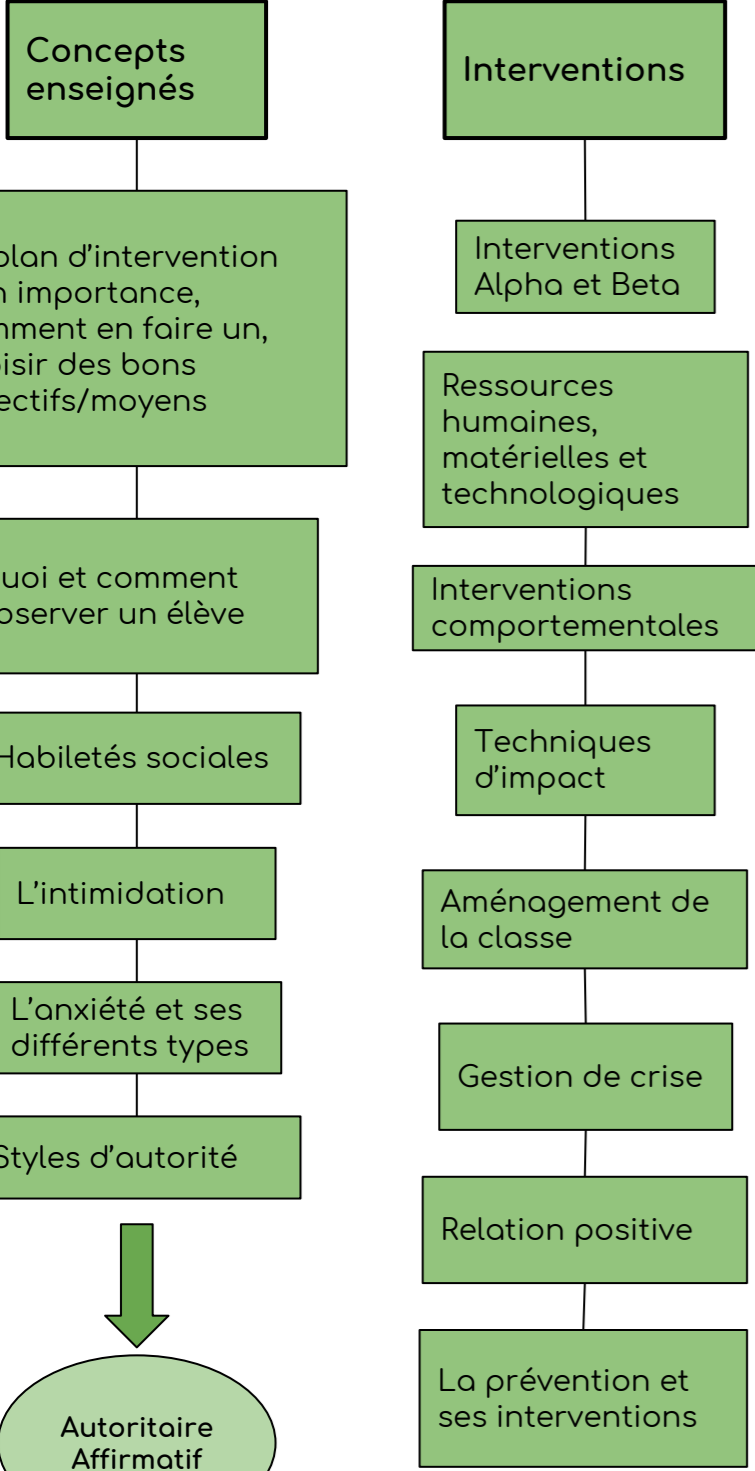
Concepts enseignés

plan d'intervention
n importance,
nment en faire un,
isir des bons
ectifs/moyens

uoi et comment
oserver un élève

Habiletés sociales

L'intimidation

L'anxiété et ses différents types

Styles d'autorité

Autoritaire
Affirmatif

Interventions

Interventions Alpha et Beta

Ressources humaines, matérielles et technologiques

Interventions comportementales

Techniques d'impact

Aménagement de la classe

Gestion de crise

Relation positive

La prévention et ses interventions